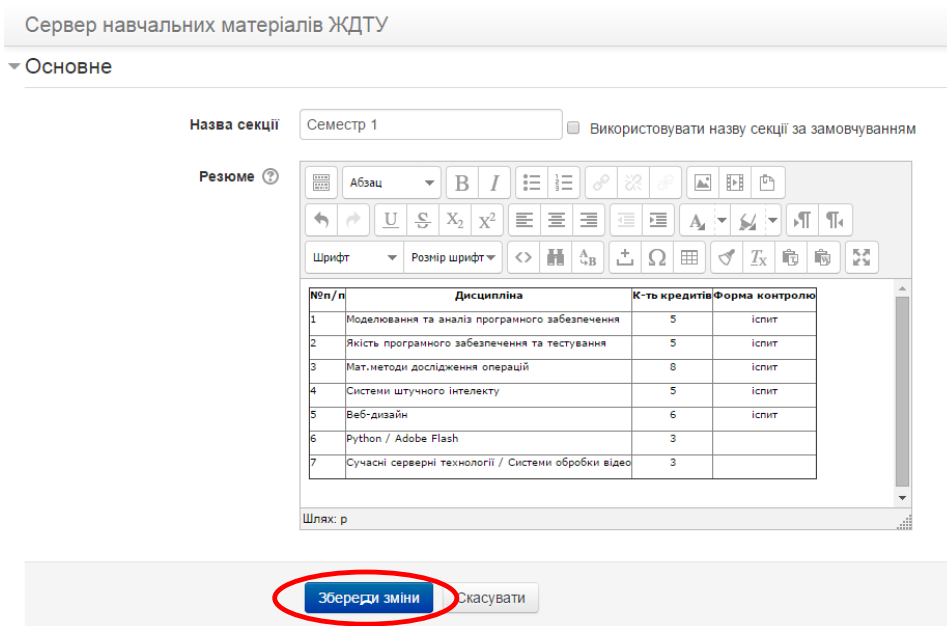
Сервер навчальних матеріалів ЖДТУ

Основне

Назва секції Семестр 1 Використовувати назву секції за замовчуванням

Резюме

Абзац

Шрифт Розмір шрифту

| №п/п | Дисципліна | К-ть кредитів | Форма контролю |
|---|---|---|---|
| 1 | Моделювання та аналіз програмного забезпечення | 5 | іспит |
| 2 | Якість програмного забезпечення та тестування | 5 | іспит |
| 3 | Мат.методи дослідження операцій | 8 | іспит |
| 4 | Системи штучного інтелекту | 5 | іспит |
| 5 | Веб-дизайн | 6 | іспит |
| 6 | Python / Adobe Flash | 3 | |
| 7 | Сучасні серверні технології / Системи обробки відео | 3 | |

Шлях: p

Зберегти зміни Скасувати